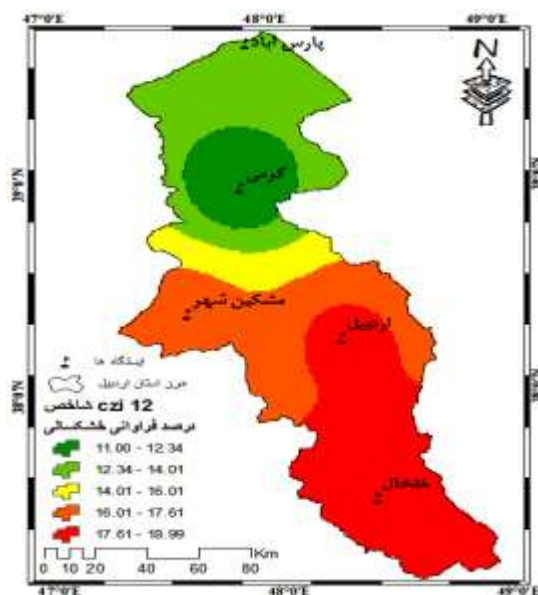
47°0'E
48°0'E
49°0'E
پارس آباد
N
39°N
گرمی
مشکین شهر
اردبیل
38°N
ایستگاه ها
مرز استان اردبیل
czi 12 شاخص
درصد فراوانی خشکسالی
11.00 - 12.34
12.34 - 14.01
14.01 - 16.01
16.01 - 17.61
17.61 - 18.99
خلخال
0 10 20 40 60 80 Km
47°0'E
48°0'E
49°0'E